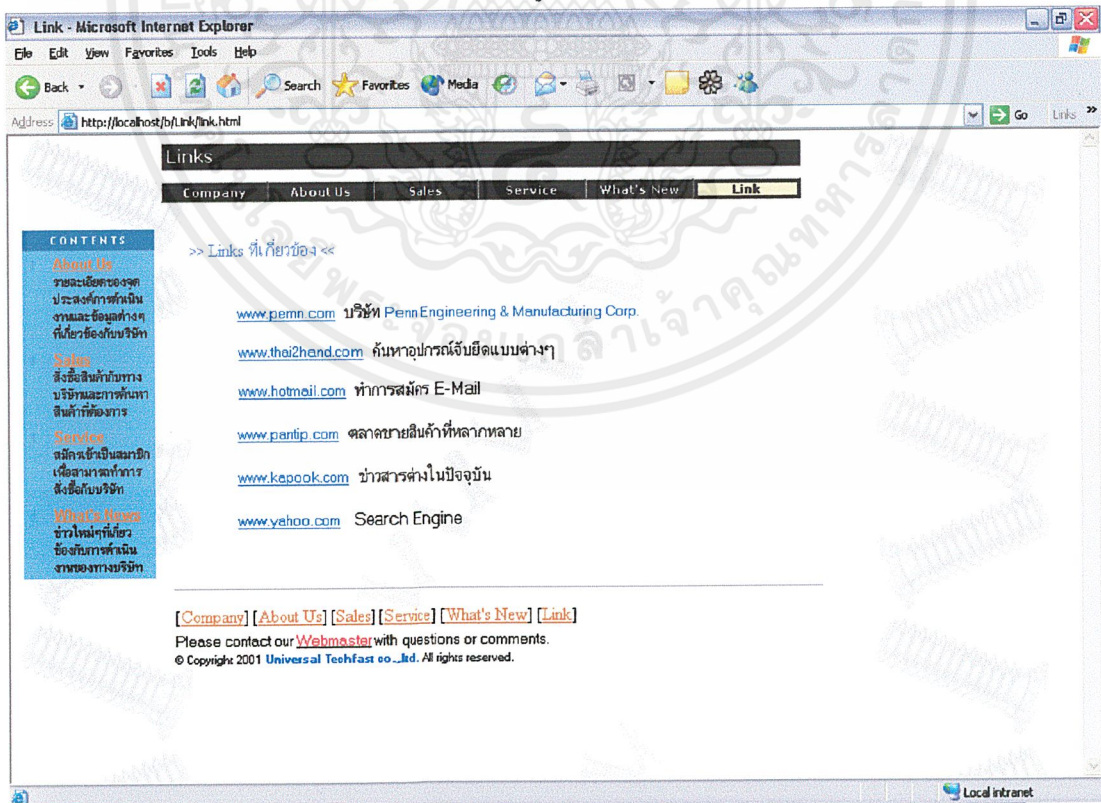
Link - Microsoft Internet Explorer

File Edit View Favorites Tools Help

Back Search Favorites Media

Address http://localhost/b/Link/link.html Go Links

Links

Company | About Us | Sales | Service | What's New | Link

CONTENTS
About Us
รายละเอียดของจุดประสงค์การดำเนินงานและข้อมูลต่างๆที่เกี่ยวข้องกับบริษัท
Sales
สั่งซื้อสินค้ากับทางบริษัทและการค้นหาสินค้าที่ต้องการ
Service
สมัครเข้าเป็นสมาชิกเพื่อสามารถทำการสั่งซื้อกับบริษัท
What's News
ข่าวใหม่ๆที่เกี่ยวข้องกับการดำเนินงานของทางบริษัท

>> Links ที่เกี่ยวข้อง <<

www.pemn.com บริษัท Penn Engineering & Manufacturing Corp.

www.thai2hand.com ค้นหาอุปกรณ์จับยึดแบบต่างๆ

www.hotmail.com ทำการสมัคร E-Mail

www.pantip.com ตลาดขายสินค้าที่หลากหลาย

www.kapook.com ข่าวสารต่างในปัจจุบัน

www.yahoo.com Search Engine

[Company] [About Us] [Sales] [Service] [What's New] [Link]
Please contact our Webmaster with questions or comments.
© Copyright 2001 Universal Techfast co.,ltd. All rights reserved.

Local intranet